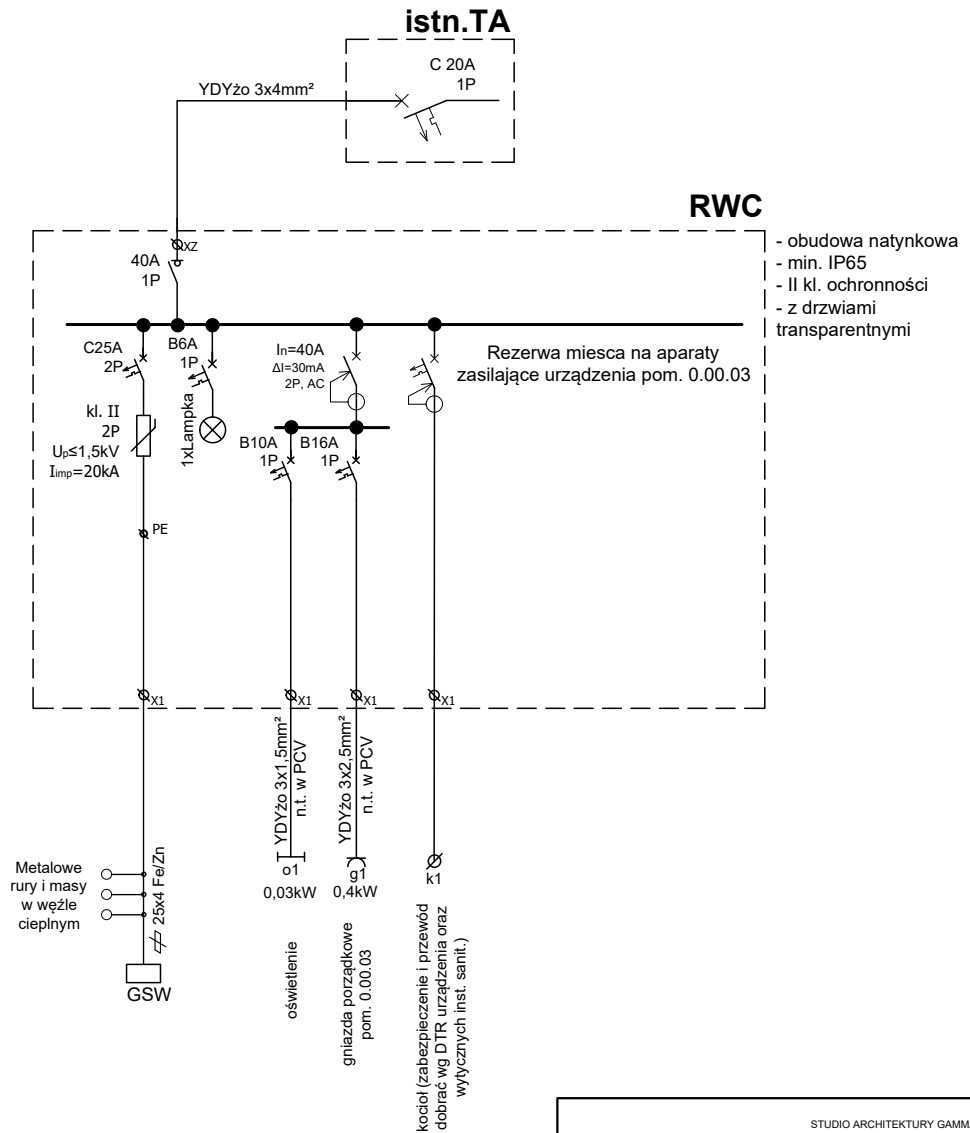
istn.TA

C 20A
1P

YDYżo 3x4mm²

RWC

- obudowa natynkowa
- min. IP65
- II kl. ochronności
- z drzwiami transparentnymi

XZ

40A
1P

C25A
2P

B6A
1P

In=40A
ΔI=30mA
2P, AC

Rezerwa miesca na aparaty
zasilające urządzenia pom. 0.00.03

kl. II
2P
Up≤1,5kV
Iimp=20kA

1xLampka

B10A
1P

B16A
1P

PE

X1

X1

X1

X1

YDYżo 3x1,5mm²
n.t. w PCV

YDYżo 3x2,5mm²
n.t. w PCV

Metalowe rury i masy w węźle cieplnym

25x4 Fe/Zn

o1
0,03kW

g1
0,4kW

k1

GSW

oświetlenie

gniazda porządkowe
pom. 0.00.03

kocioł (zabezpieczenie i przewód
dobrać wg DTR urządzenia oraz
wytycznych inst. sanit.)

STUDIO ARCHITEKTURY GAMM